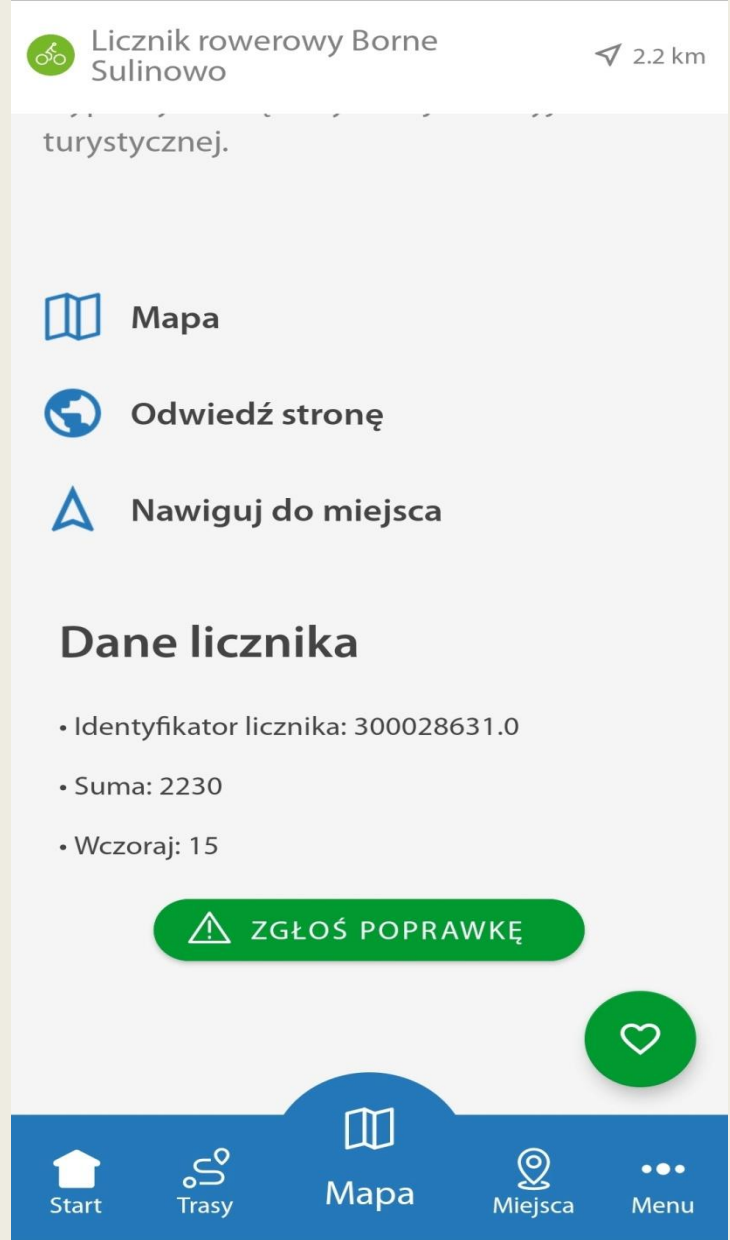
Licznik rowerowy Borne Sulinowo

2.2 km

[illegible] turystycznej.

Mapa

Odwiedź stronę

Nawiguj do miejsca

Dane licznika

• Identyfikator licznika: 300028631.0

• Suma: 2230

• Wczoraj: 15

ZGŁOŚ POPRAWKĘ

Start

Trasy

Mapa

Miejsca

Menu